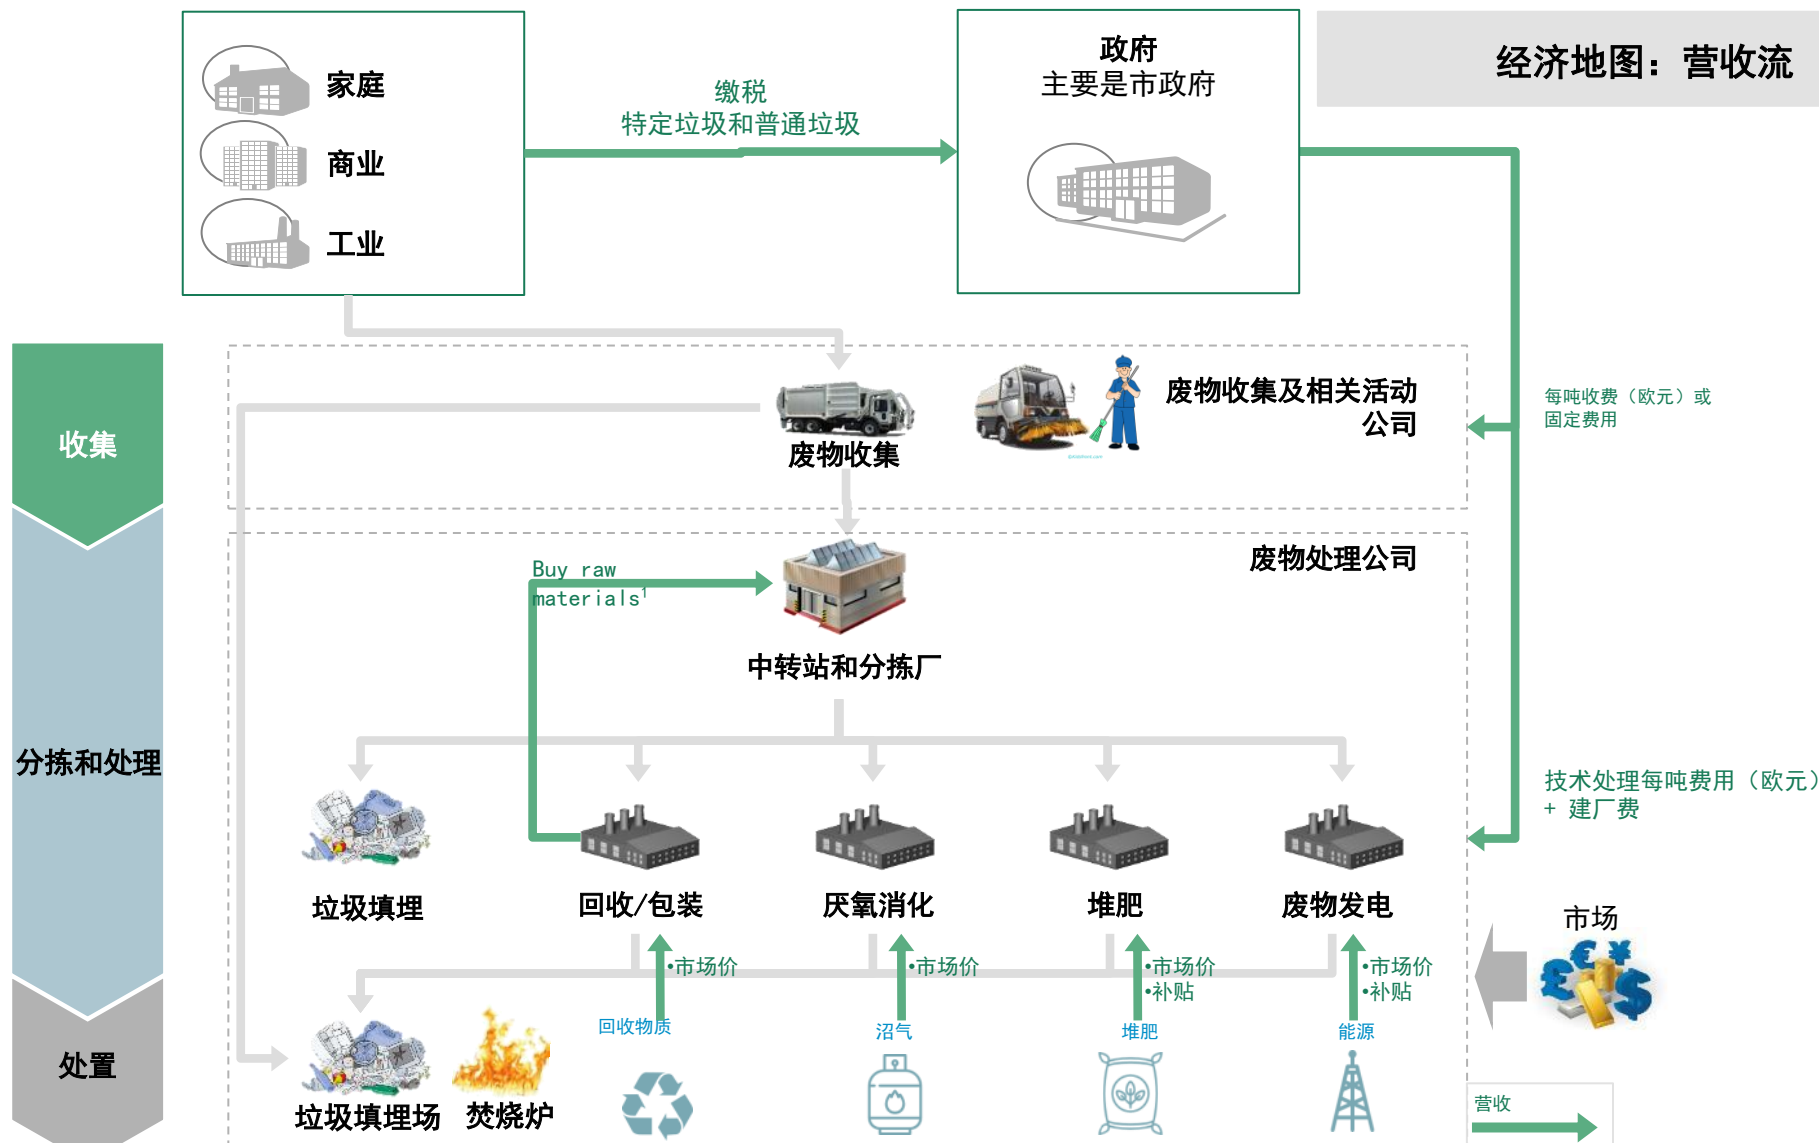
家庭
商业
工业

缴税
特定垃圾和普通垃圾

政府
主要是市政府

经济地图：营收流

收集

废物收集

废物收集及相关活动公司

每吨收费（欧元）或固定费用

分拣和处理

废物处理公司

Buy raw materials$^1$

中转站和分拣厂

技术处理每吨费用（欧元）
+ 建厂费

垃圾填埋
回收/包装
厌氧消化
堆肥
废物发电

市场

•市场价
•市场价
•市场价
•补贴
•市场价
•补贴

处置

回收物质
沼气
堆肥
能源

垃圾填埋场
焚烧炉

营收